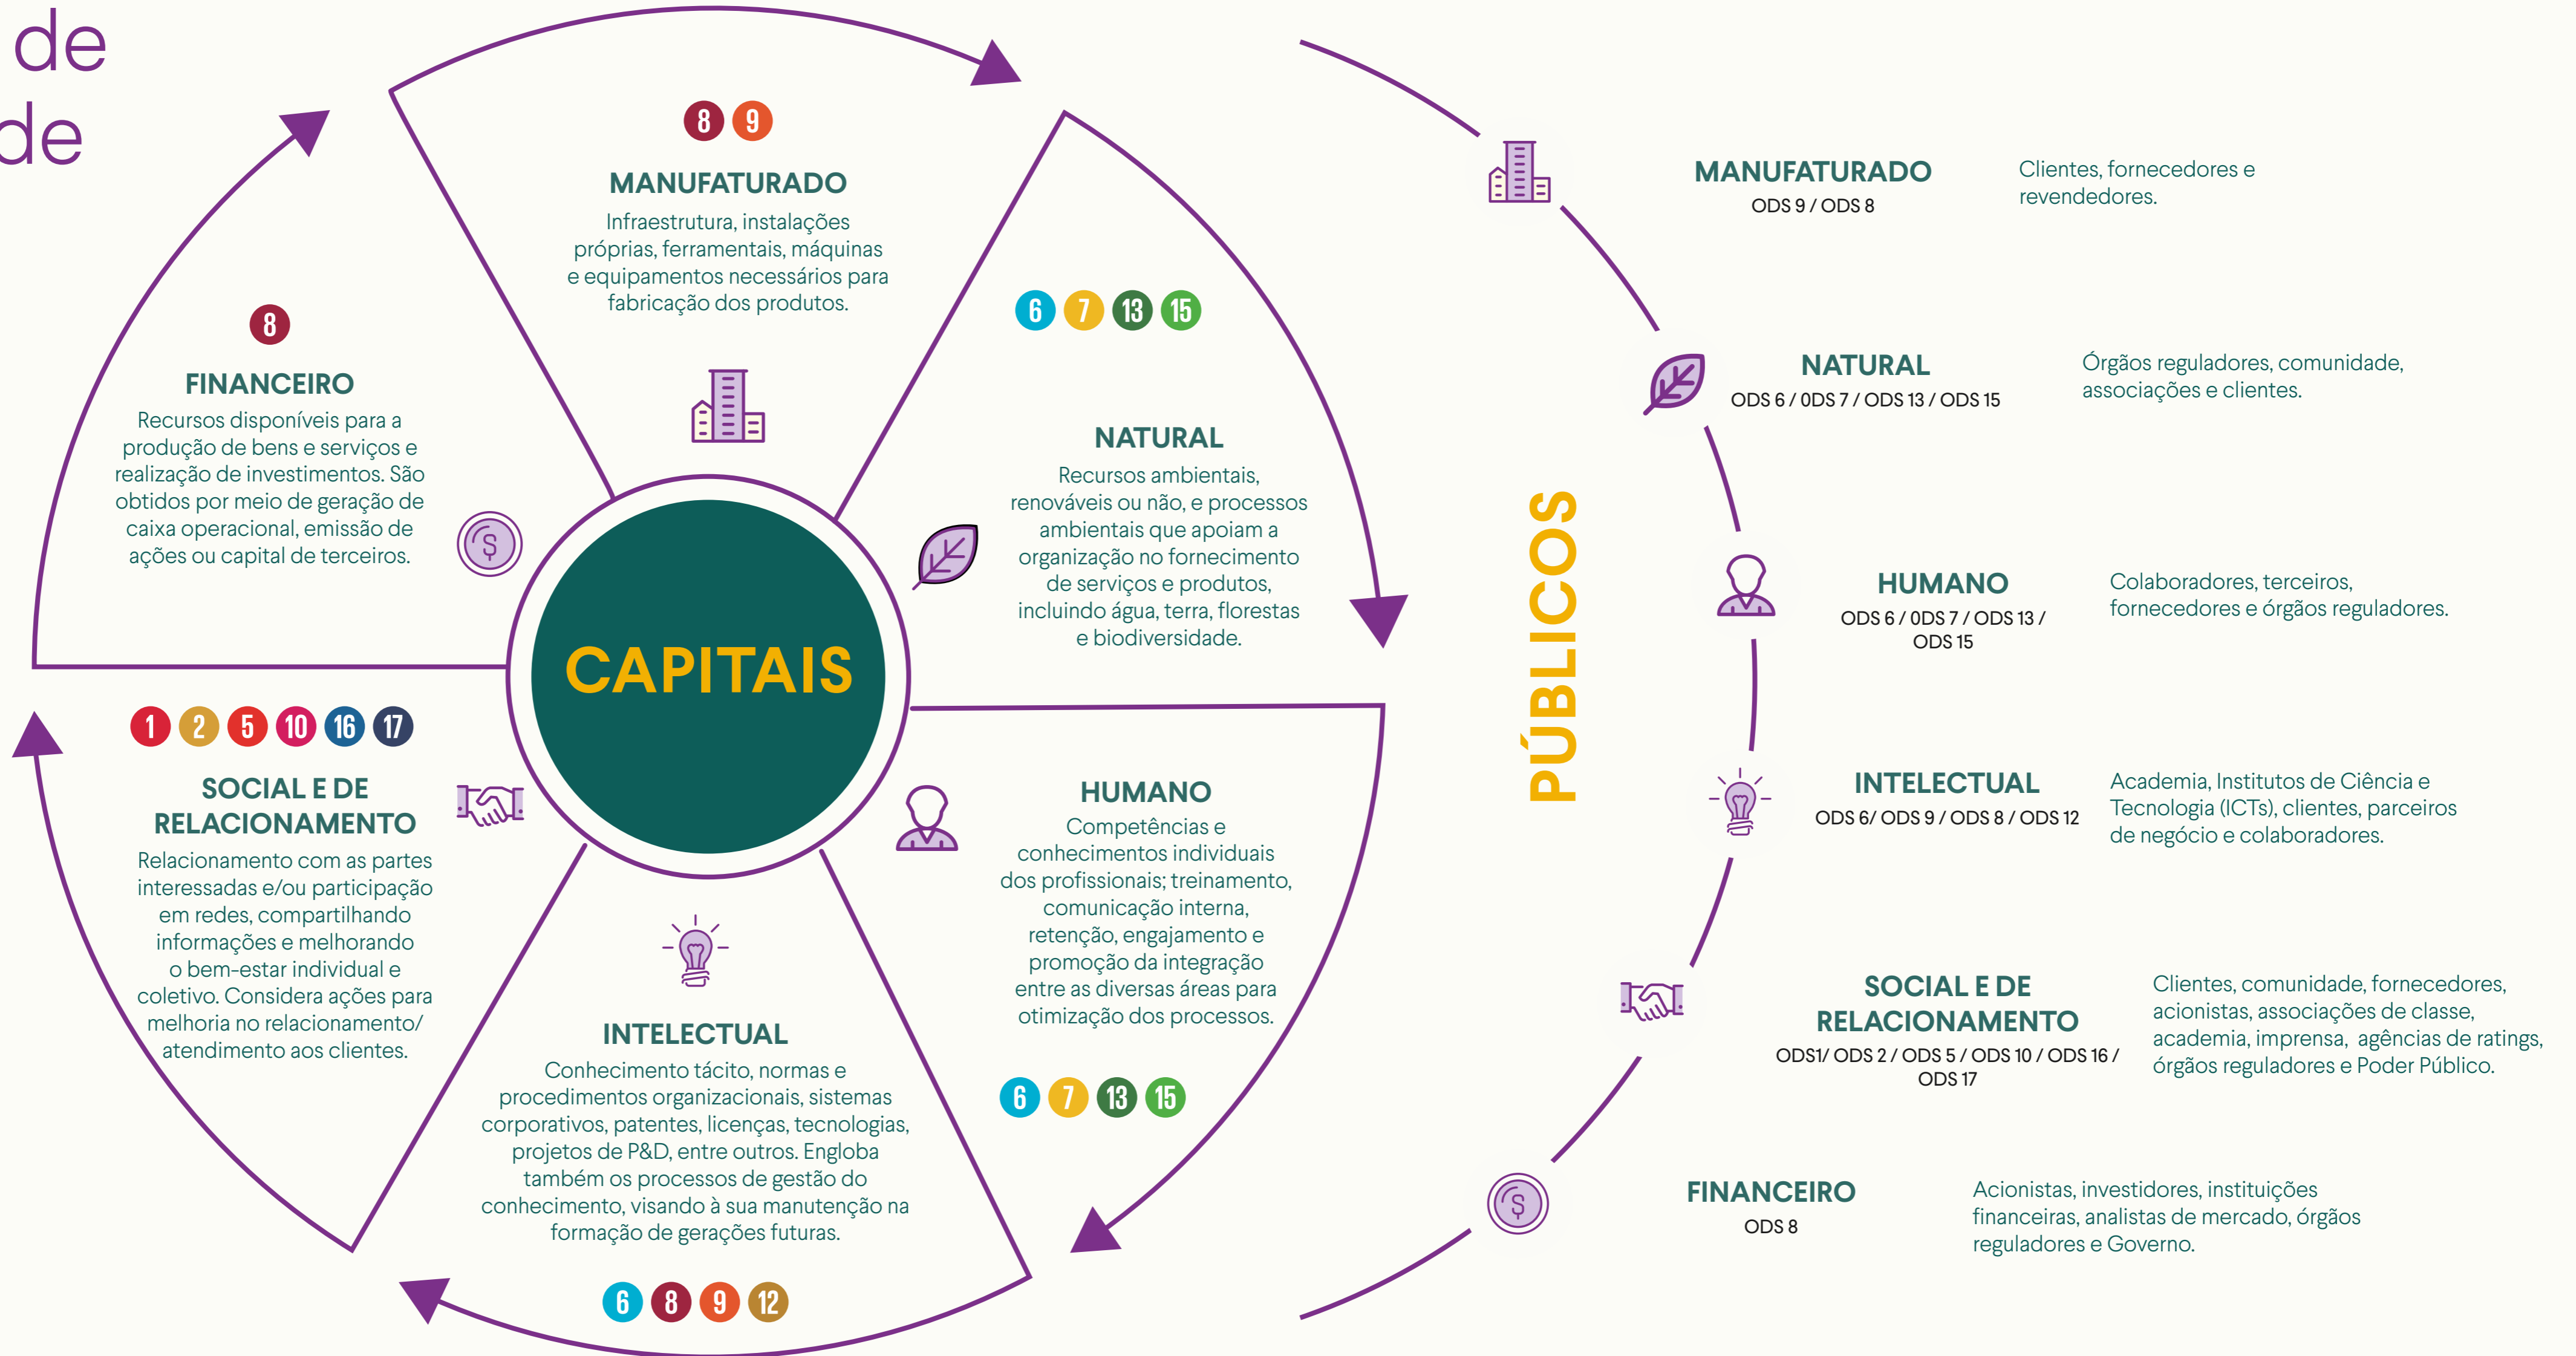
de
de

8 9
MANUFATURADO
Infraestrutura, instalações próprias, ferramentais, máquinas e equipamentos necessários para fabricação dos produtos.

8
FINANCEIRO
Recursos disponíveis para a produção de bens e serviços e realização de investimentos. São obtidos por meio de geração de caixa operacional, emissão de ações ou capital de terceiros.

6 7 13 15
NATURAL
Recursos ambientais, renováveis ou não, e processos ambientais que apoiam a organização no fornecimento de serviços e produtos, incluindo água, terra, florestas e biodiversidade.

CAPITAIS

1 2 5 10 16 17
SOCIAL E DE RELACIONAMENTO
Relacionamento com as partes interessadas e/ou participação em redes, compartilhando informações e melhorando o bem-estar individual e coletivo. Considera ações para melhoria no relacionamento/ atendimento aos clientes.

HUMANO
Competências e conhecimentos individuais dos profissionais; treinamento, comunicação interna, retenção, engajamento e promoção da integração entre as diversas áreas para otimização dos processos.
6 7 13 15

INTELECTUAL
Conhecimento tácito, normas e procedimentos organizacionais, sistemas corporativos, patentes, licenças, tecnologias, projetos de P&D, entre outros. Engloba também os processos de gestão do conhecimento, visando à sua manutenção na formação de gerações futuras.
6 8 9 12

PÚBLICOS

MANUFATURADO
ODS 9 / ODS 8
Clientes, fornecedores e revendedores.

NATURAL
ODS 6 / 0DS 7 / ODS 13 / ODS 15
Órgãos reguladores, comunidade, associações e clientes.

HUMANO
ODS 6 / 0DS 7 / ODS 13 / ODS 15
Colaboradores, terceiros, fornecedores e órgãos reguladores.

INTELECTUAL
ODS 6/ ODS 9 / ODS 8 / ODS 12
Academia, Institutos de Ciência e Tecnologia (ICTs), clientes, parceiros de negócio e colaboradores.

SOCIAL E DE RELACIONAMENTO
ODS1/ ODS 2 / ODS 5 / ODS 10 / ODS 16 / ODS 17
Clientes, comunidade, fornecedores, acionistas, associações de classe, academia, imprensa, agências de ratings, órgãos reguladores e Poder Público.

FINANCEIRO
ODS 8
Acionistas, investidores, instituições financeiras, analistas de mercado, órgãos reguladores e Governo.